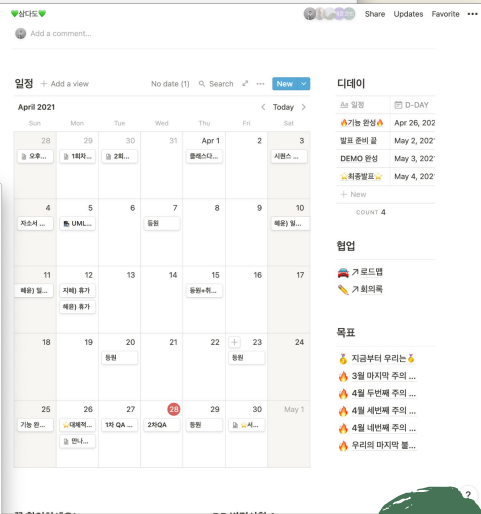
💚삼다도💚

Share Updates Favorite

Add a comment...

일정 + Add a view

No date (1) Search ··· New

April 2021

Today

| Sun | Mon | Tue | Wed | Thu | Fri | Sat |
|---|---|---|---|---|---|---|
| 28 오후... | 29 1회차... | 30 2회... | 31 | Apr 1 플레스디... | 2 | 3 시퀀스 ... |
| 4 자소서 ... | 5 UML... | 6 | 7 등원 | 8 | 9 | 10 혜윤) 일... |
| 11 혜윤) 일... | 12 지혜) 휴가 혜윤) 휴가 | 13 | 14 | 15 등원+취... | 16 | 17 |
| 18 | 19 | 20 등원 | 21 | 22 | 23 등원 | 24 |
| 25 기능 완... | 26 ⭐대제적... 만나... | 27 1차 QA ... | 28 2차QA | 29 등원 | 30 ⭐서... | May 1 |

디데이

| 일정 | D-DAY |
|---|---|
| 🔥기능 완성🔥 | Apr 26, 202 |
| 발표 준비 끝 | May 2, 202 |
| DEMO 완성 | May 3, 202 |
| ⭐최종발표⭐ | May 4, 202 |

+ New

COUNT 4

협업

🚘 ↗ 로드맵

✏️ ↗ 회의록

목표

🥇 지금부터 우리는🥇

🔥 3월 마지막 주의 ...

🔥 4월 두번째 주의 ...

🔥 4월 세번째 주의 ...

🔥 4월 네번째 주의 ...

🔥 우리의 마지막 불...

?